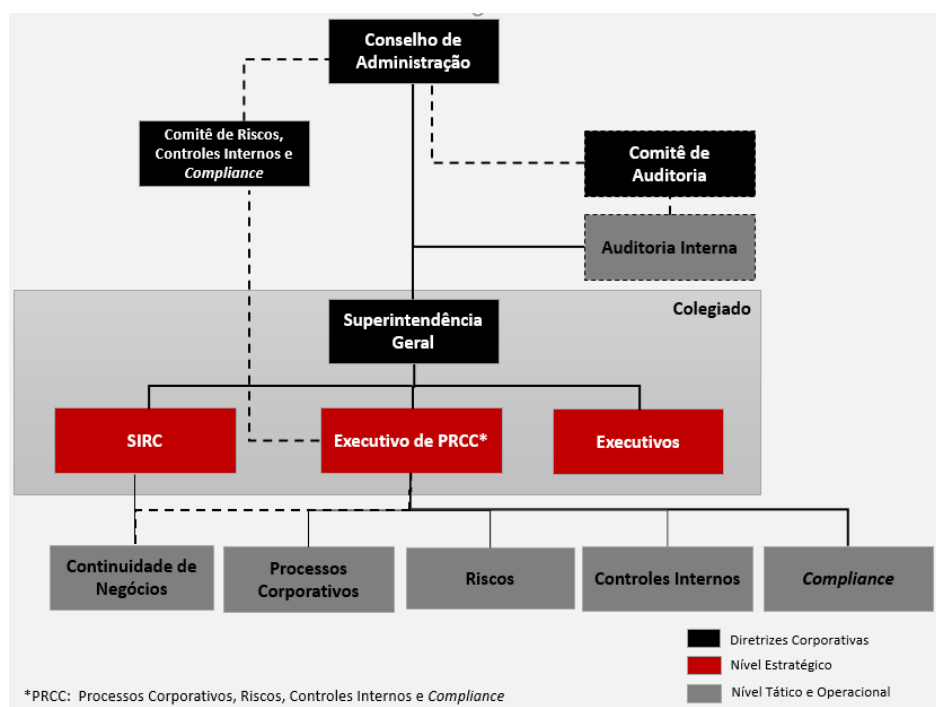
Conselho de Administração

Comitê de Riscos, Controles Internos e *Compliance*

Comitê de Auditoria

Auditoria Interna

Colegiado

Superintendência Geral

SIRC

Executivo de PRCC*

Executivos

Continuidade de Negócios

Processos Corporativos

Riscos

Controles Internos

*Compliance*

Diretrizes Corporativas

Nível Estratégico

Nível Tático e Operacional

*PRCC: Processos Corporativos, Riscos, Controles Internos e *Compliance*